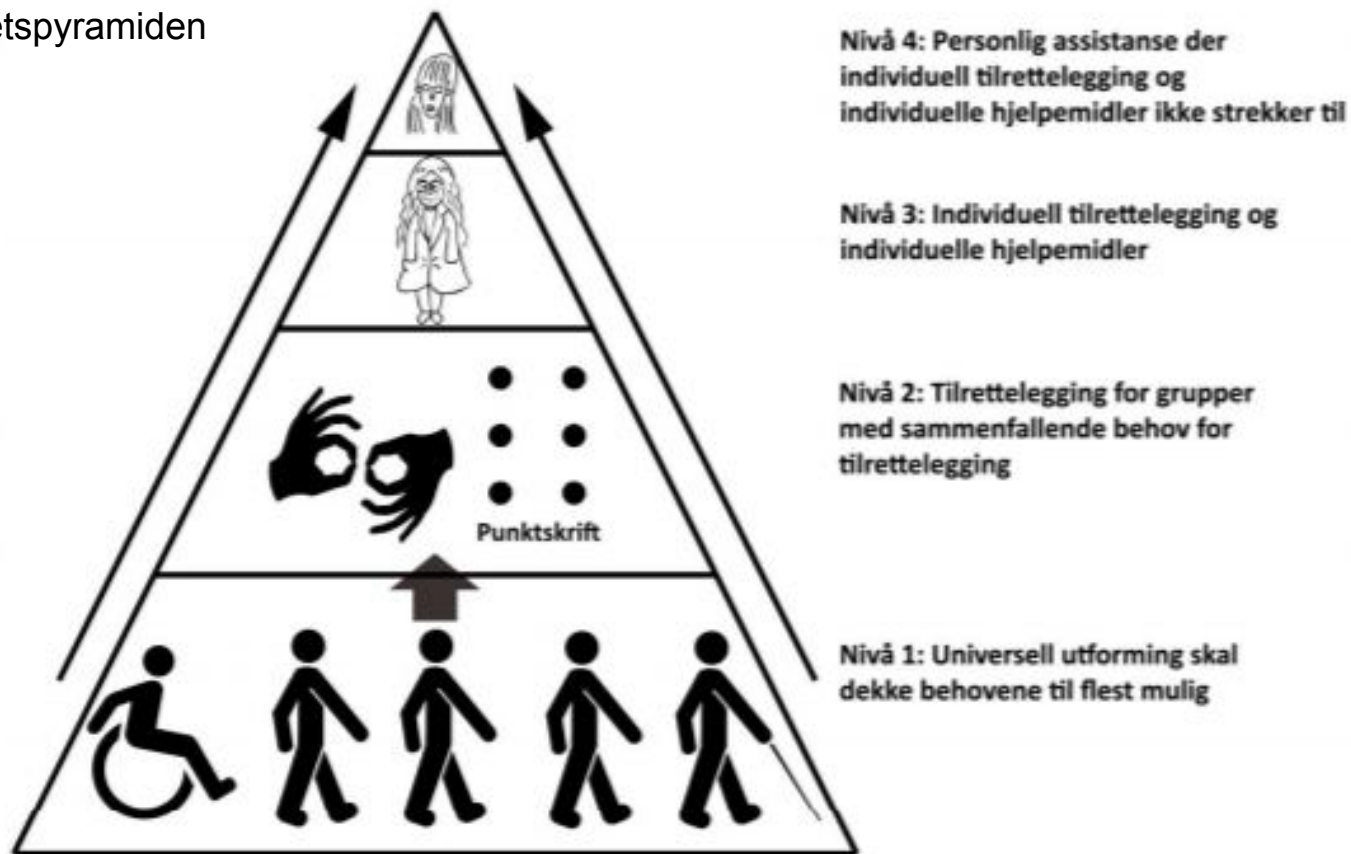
etspyramiden

Punktskrift

Nivå 4: Personlig assistanse der individuell tilrettelegging og individuelle hjelpemidler ikke strekker til

Nivå 3: Individuell tilrettelegging og individuelle hjelpemidler

Nivå 2: Tilrettelegging for grupper med sammenfallende behov for tilrettelegging

Nivå 1: Universell utforming skal dekke behovene til flest mulig